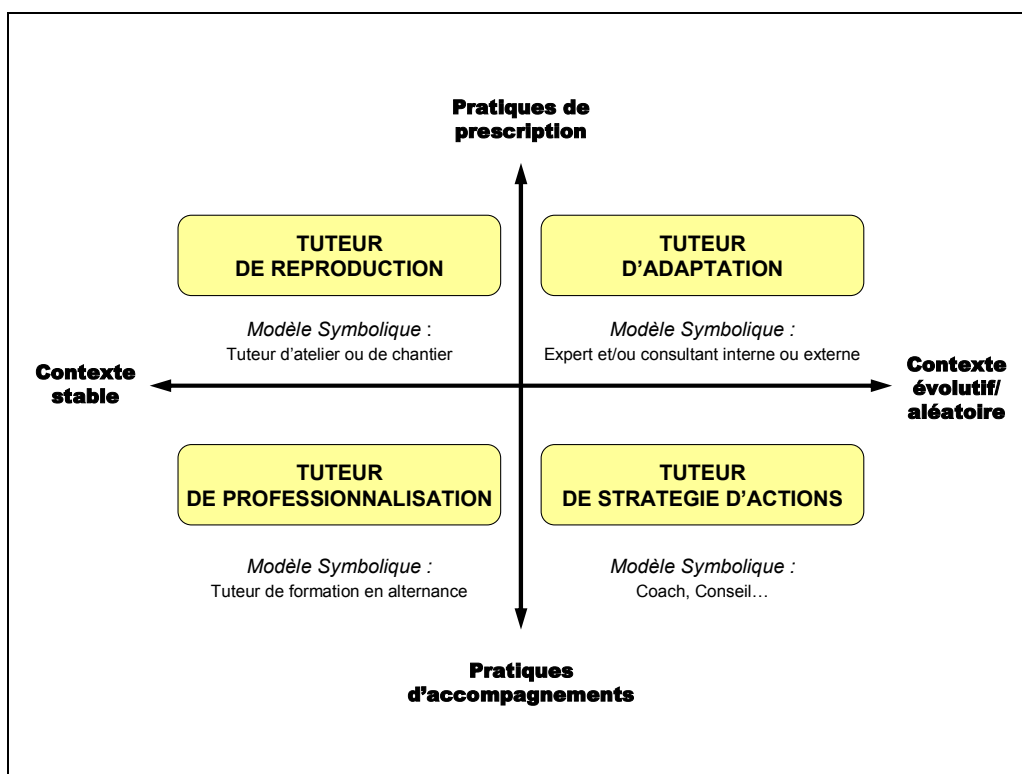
Pratiques de prescription

TUTEUR DE REPRODUCTION

Modèle Symbolique :
Tuteur d'atelier ou de chantier

TUTEUR D'ADAPTATION

Modèle Symbolique :
Expert et/ou consultant interne ou externe

Contexte stable

Contexte évolutif/ aléatoire

TUTEUR DE PROFESSIONNALISATION

Modèle Symbolique :
Tuteur de formation en alternance

TUTEUR DE STRATEGIE D'ACTIONS

Modèle Symbolique :
Coach, Conseil…

Pratiques d'accompagnements